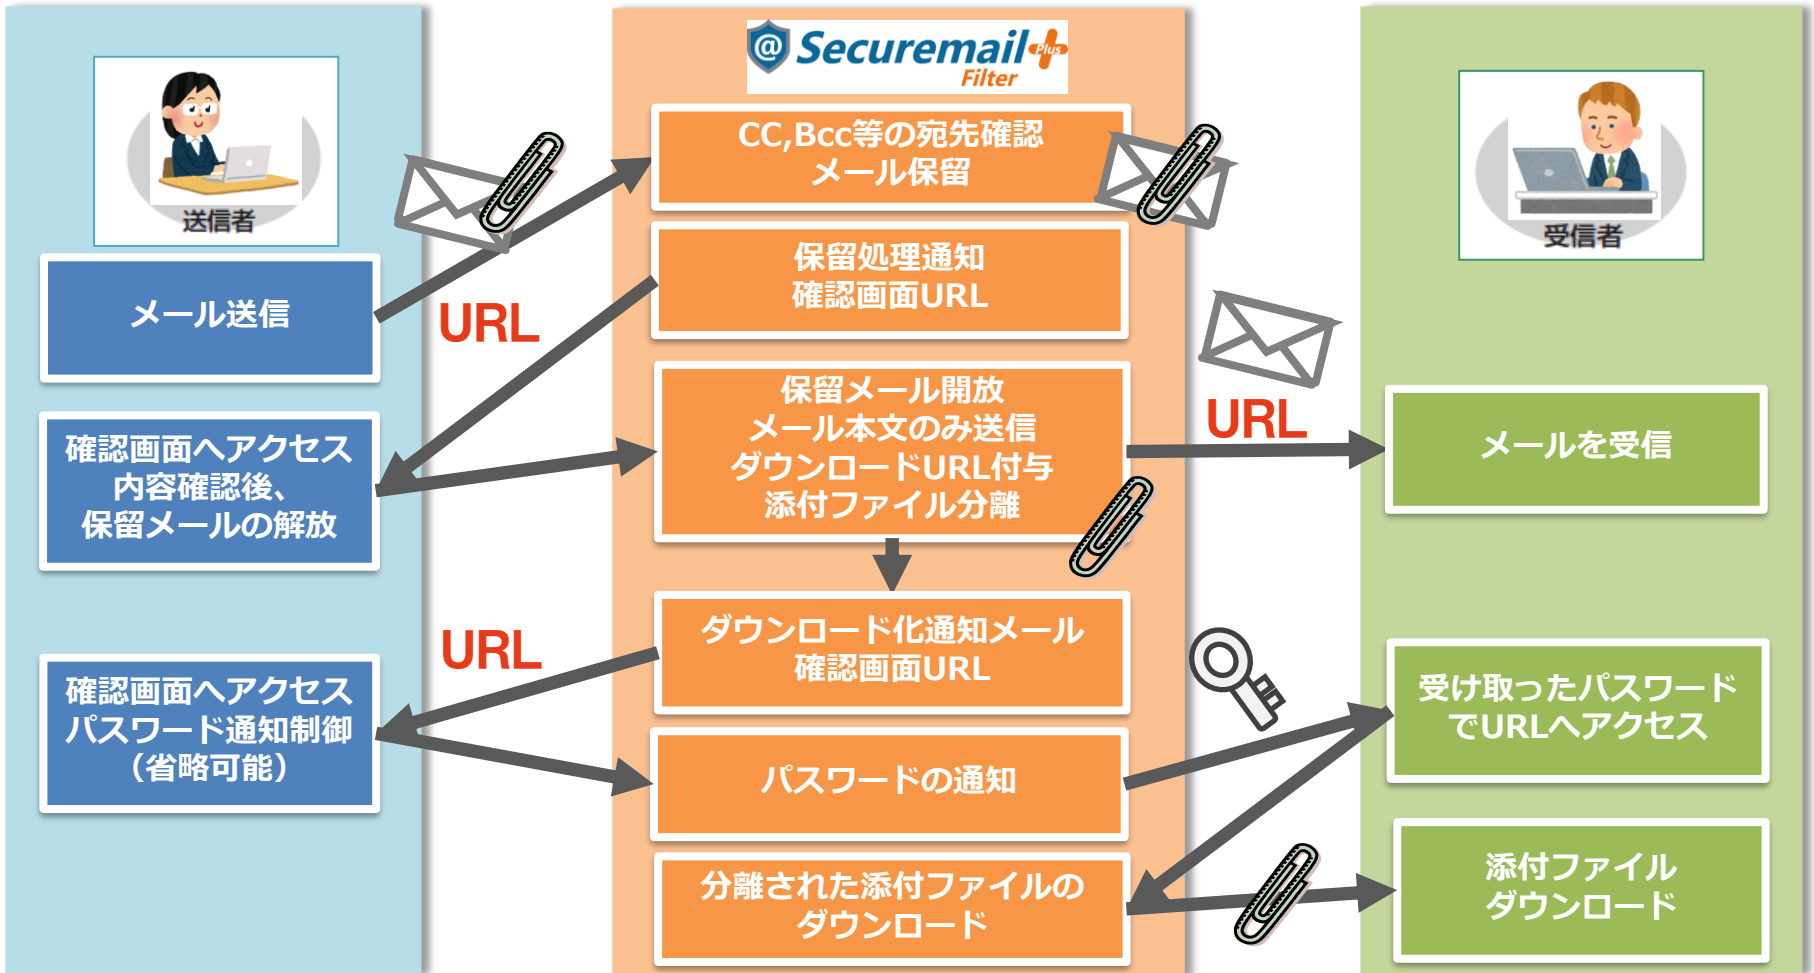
送信者

メール送信

確認画面へアクセス
内容確認後、
保留メールの解放

確認画面へアクセス
パスワード通知制御
（省略可能）

Securemail Plus Filter

CC,Bcc等の宛先確認
メール保留

保留処理通知
確認画面URL

保留メール開放
メール本文のみ送信
ダウンロードURL付与
添付ファイル分離

ダウンロード化通知メール
確認画面URL

パスワードの通知

分離された添付ファイルの
ダウンロード

URL

URL

URL

受信者

メールを受信

受け取ったパスワード
でURLへアクセス

添付ファイル
ダウンロード